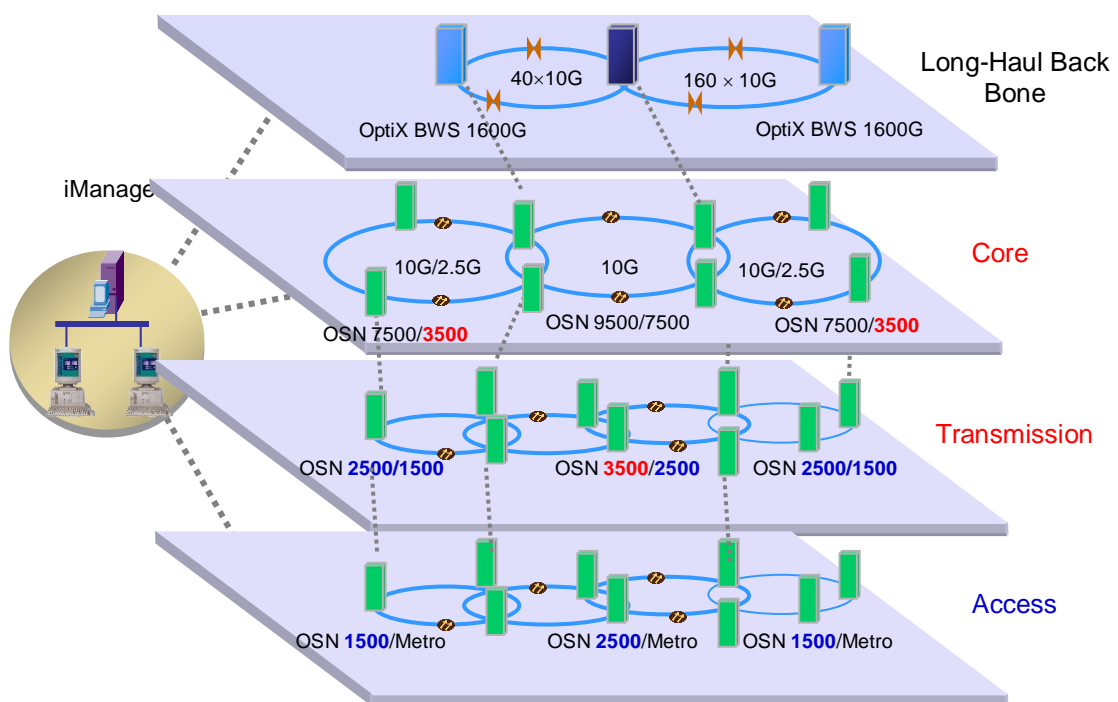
40×10G

160 × 10G

OptiX BWS 1600G

OptiX BWS 1600G

Long-Haul Back Bone

iManage

10G/2.5G

10G

10G/2.5G

Core

OSN 7500/3500

OSN 9500/7500

OSN 7500/3500

OSN 2500/1500

OSN 3500/2500

OSN 2500/1500

Transmission

OSN 1500/Metro

OSN 2500/Metro

OSN 1500/Metro

Access